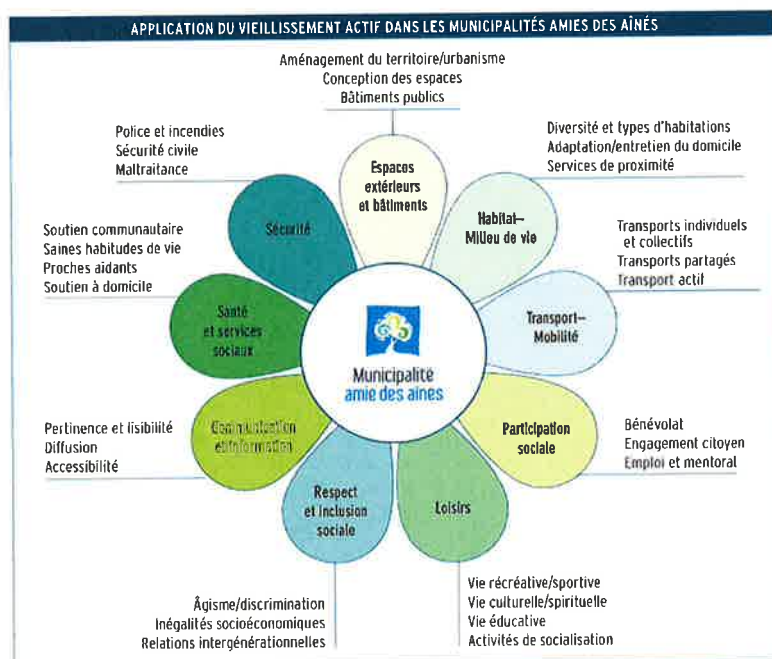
APPLICATION DU VIEILLISSEMENT ACTIF DANS LES MUNICIPALITÉS AMIES DES AÎNÉS

Aménagement du territoire/urbanisme
Conception des espaces
Bâtiments publics

Police et incendies
Sécurité civile
Maltraitance

Diversité et types d'habitations
Adaptation/entretien du domicile
Services de proximité

Espaces extérieurs et bâtiments

Sécurité

Habitat–Milieu de vie

Soutien communautaire
Saines habitudes de vie
Proches aidants
Soutien à domicile

Transports individuels et collectifs
Transports partagés
Transport actif

Santé et services sociaux

Transport–Mobilité

Municipalité amie des aînés

Pertinence et lisibilité
Diffusion
Accessibilité

Communication et information

Participation sociale

Bénévolat
Engagement citoyen
Emploi et mentorat

Respect et inclusion sociale

Loisirs

Âgisme/discrimination
Inégalités socioéconomiques
Relations intergénérationnelles

Vie récréative/sportive
Vie culturelle/spirituelle
Vie éducative
Activités de socialisation